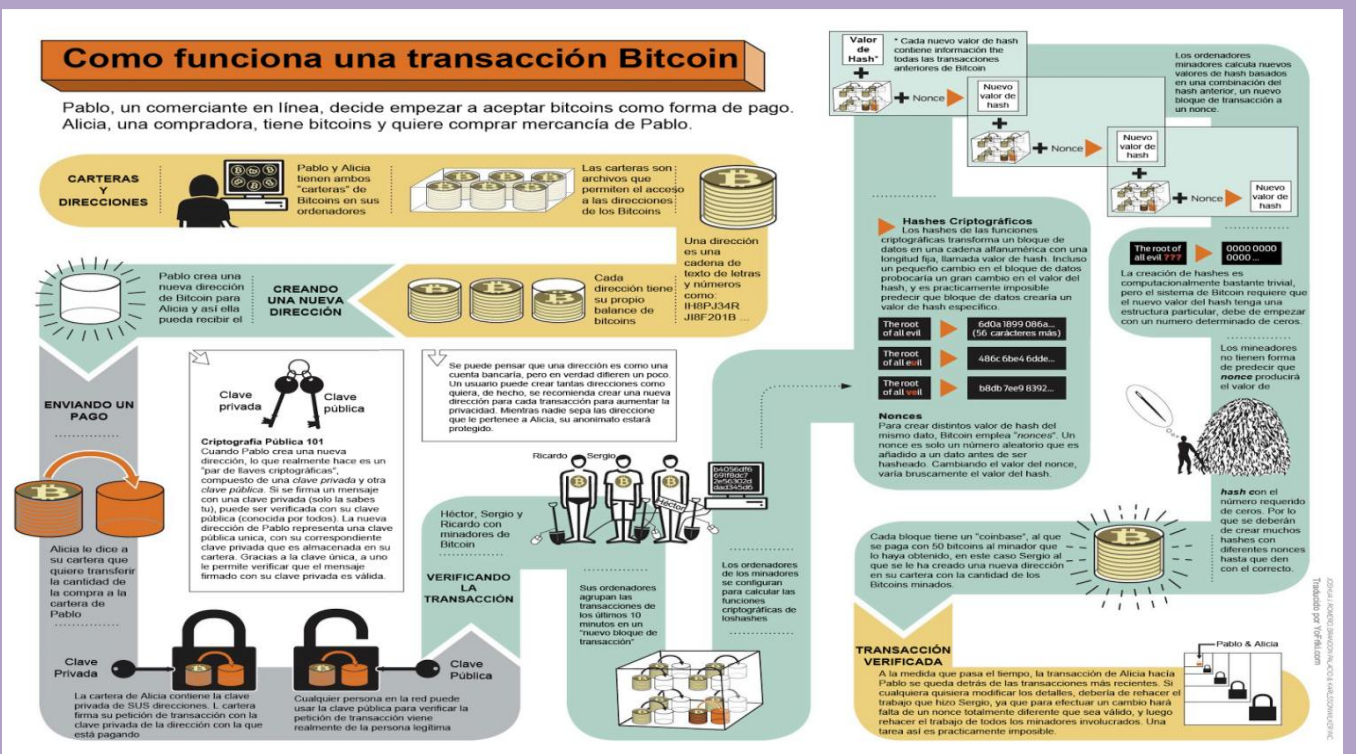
Como funciona una transacción Bitcoin

Pablo, un comerciante en línea, decide empezar a aceptar bitcoins como forma de pago. Alicia, una compradora, tiene bitcoins y quiere comprar mercancía de Pablo.

CARTERAS Y DIRECCIONES

Pablo y Alicia tienen ambos "carteras" de Bitcoins en sus ordenadores

Las carteras son archivos que permiten el acceso a las direcciones de los Bitcoins

Una dirección es una cadena de texto de letras y números como: IH8PJ34R JI8F201B ...

Cada dirección tiene su propio balance de bitcoins

CREANDO UNA NUEVA DIRECCIÓN

Pablo crea una nueva dirección de Bitcoin para Alicia y así ella pueda recibir el

ENVIANDO UN PAGO

Alicia le dice a su cartera que quiere transferir la cantidad de la compra a la cartera de Pablo

Clave privada

Clave pública

Criptografía Pública 101
Cuando Pablo crea una nueva dirección, lo que realmente hace es un "par de llaves criptográficas", compuesto de una clave privada y otra clave pública. Si se firma un mensaje con una clave privada (solo la sabes tu), puede ser verificada con su clave pública (conocida por todos). La nueva dirección de Pablo representa una clave pública unica, con su correspondiente clave privada que es almacenada en su cartera. Gracias a la clave única, a uno le permite verificar que el mensaje firmado con su clave privada es válida.

Se puede pensar que una dirección es como una cuenta bancaría, pero en verdad difieren un poco. Un usuario puede crear tantas direcciones como quiera, de hecho, se recomienda crear una nueva dirección para cada transacción para aumentar la privacidad. Mientras nadie sepa las direccione que le pertenece a Alicia, su anonimato estará protegido.

Clave Privada

Clave Pública

La cartera de Alicia contiene la clave privada de SUS direcciones. L cartera firma su petición de transacción con la clave privada de la dirección con la que está pagando

Cualquier persona en la red puede usar la clave pública para verificar la petición de transacción viene realmente de la persona legítima

Ricardo Sergio Héctor

b4056df6 691f8dc7 2e56302d dad34506

Héctor, Sergio y Ricardo con minadores de Bitcoin

VERIFICANDO LA TRANSACCIÓN

Sus ordenadores agrupan las transacciones de los últimos 10 minutos en un "nuevo bloque de transacción"

Los ordenadores de los minadores se configuran para calcular las funciones criptográficas de loshashes

Valor de Hash*

* Cada nuevo valor de hash contiene información the todas las transacciones anteriores de Bitcoin

Nonce
Nuevo valor de hash
Nonce
Nuevo valor de hash
Nonce
Nuevo valor de hash

Los ordenadores minadores calcula nuevos valores de hash basados en una combinación del hash anterior, un nuevo bloque de transacción a un nonce.

Hashes Criptográficos
Los hashes de las funciones criptográficas transforma un bloque de datos en una cadena alfanumérica con una longitud fija, llamada valor de hash. Incluso un pequeño cambio en el bloque de datos provocaría un gran cambio en el valor del hash, y es practicamente imposible predecir que bloque de datos crearía un valor de hash específico.

The root of all evil → 6d0a1899 086a... (56 carácteres más)
The root of all eoil → 486c6be4 6dde...
The root of all veil → b8db7ee9 8392...

Nonces
Para crear distintos valor de hash del mismo dato, Bitcoin emplea "nonces". Un nonce es solo un número aleatorio que es añadido a un dato antes de ser hasheado. Cambiando el valor del nonce, varía bruscamente el valor del hash.

The root of all evil ??? → 0000 0000 000 ...

La creación de hashes es computacionalmente bastante trivial, pero el sistema de Bitcoin requiere que el nuevo valor del hash tenga una estructura particular, debe de empezar con un numero determinado de ceros.

Los mineadores no tienen forma de predecir que nonce producirá el valor de hash con el número requerido de ceros. Por lo que se deberán de crear muchos hashes con diferentes nonces hasta que den con el correcto.

Cada bloque tiene un "coinbase", al que se paga con 50 bitcoins al minador que lo haya obtenido, en este caso Sergio al que se le ha creado una nueva dirección en su cartera con la cantidad de los Bitcoins minados.

TRANSACCIÓN VERIFICADA

Pablo & Alicia

A la medida que pasa el tiempo, la transacción de Alicia hacia Pablo se queda detrás de las transacciones más recientes. Si cualquiera quisiera modificar los detalles, debería de rehacer el trabajo que hizo Sergio, ya que para efectuar un cambio hará falta de un nonce totalmente diferente que sea válido, y luego rehacer el trabajo de todos los minadores involucrados. Una tarea así es practicamente imposible.

Traducido por YoFelo.com